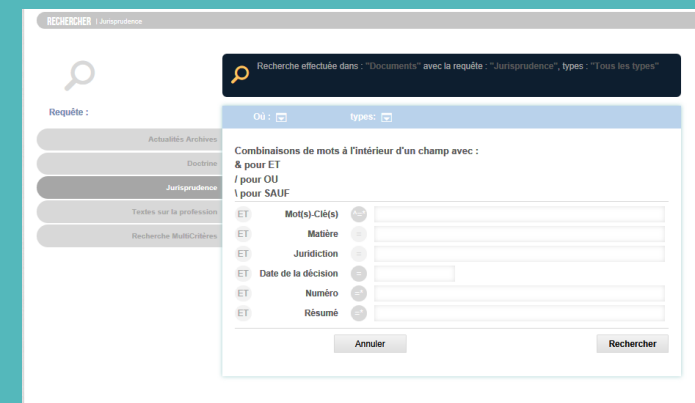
RECHERCHER | Jurisprudence

Requête :

Actualités Archives
Doctrine
Jurisprudence
Textes sur la profession
Recherche MultiCritères

Recherche effectuée dans : "Documents" avec la requête : "Jurisprudence", types : "Tous les types"

Où :
types :

Combinaisons de mots à l'intérieur d'un champ avec :
& pour ET
/ pour OU
\ pour SAUF

ET Mot(s)-Clé(s)
ET Matière
ET Juridiction
ET Date de la décision
ET Numéro
ET Résumé

Annuler
Rechercher